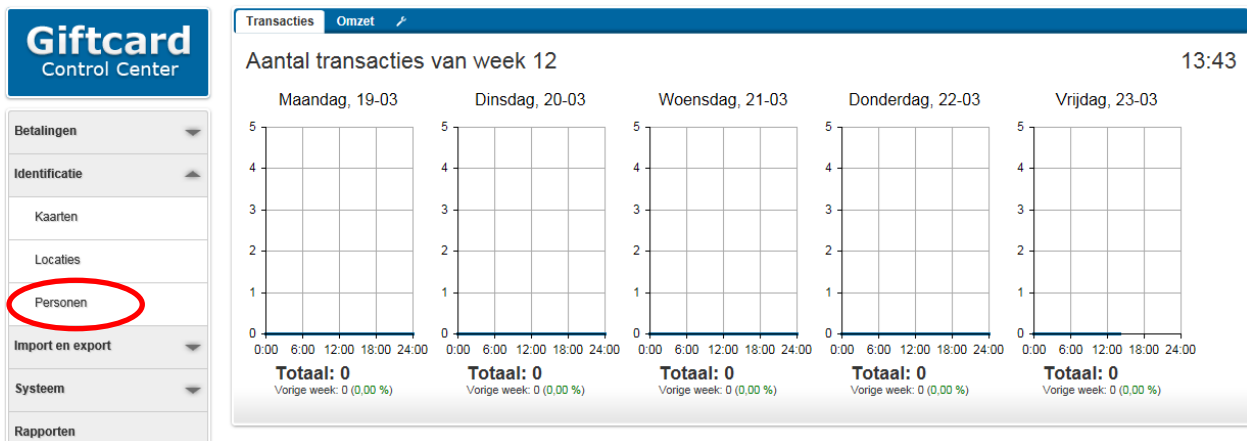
Giftcard
Control Center

Betalingen
Identificatie
Kaarten
Locaties
Personen
Import en export
Systeem
Rapporten

Transacties Omzet

Aantal transacties van week 12

13:43

Maandag, 19-03
5
4
3
2
1
0
0:00 6:00 12:00 18:00 24:00
Totaal: 0
Vorige week: 0 (0,00 %)

Dinsdag, 20-03
5
4
3
2
1
0
0:00 6:00 12:00 18:00 24:00
Totaal: 0
Vorige week: 0 (0,00 %)

Woensdag, 21-03
5
4
3
2
1
0
0:00 6:00 12:00 18:00 24:00
Totaal: 0
Vorige week: 0 (0,00 %)

Donderdag, 22-03
5
4
3
2
1
0
0:00 6:00 12:00 18:00 24:00
Totaal: 0
Vorige week: 0 (0,00 %)

Vrijdag, 23-03
5
4
3
2
1
0
0:00 6:00 12:00 18:00 24:00
Totaal: 0
Vorige week: 0 (0,00 %)